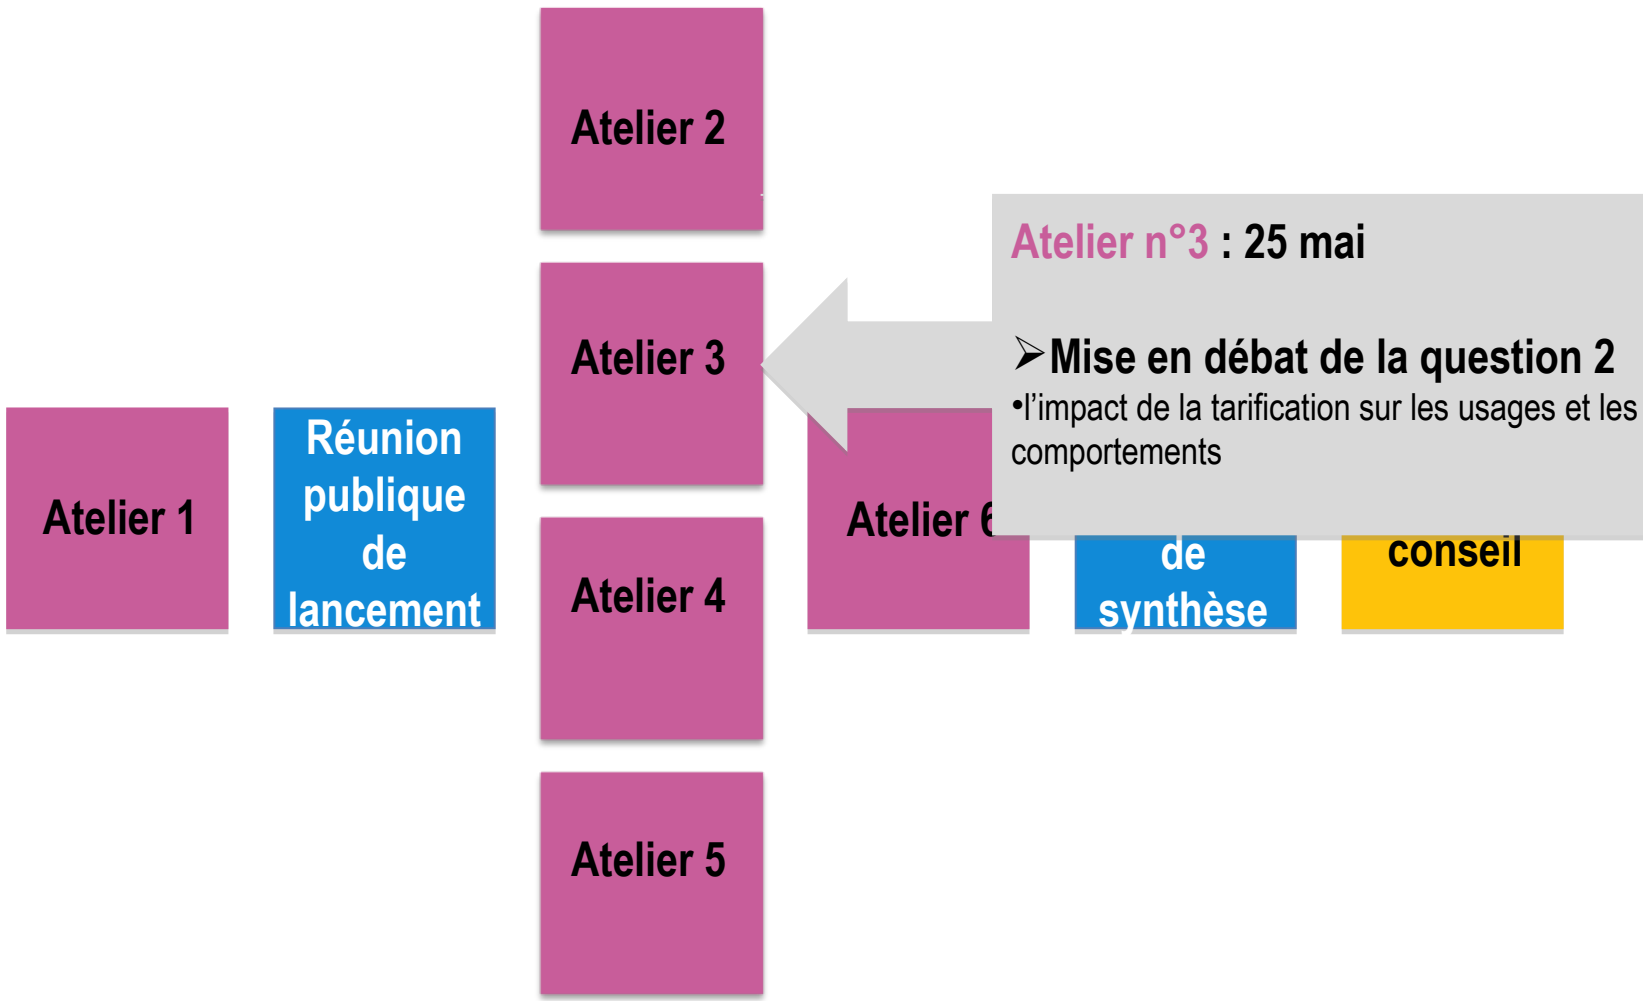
Atelier 2

Atelier 3

Atelier 1

Réunion publique de lancement

Atelier 4

Atelier 5

Atelier 6 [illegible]

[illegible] de synthèse

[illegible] conseil

Atelier n°3 : 25 mai

➢Mise en débat de la question 2

•l'impact de la tarification sur les usages et les comportements